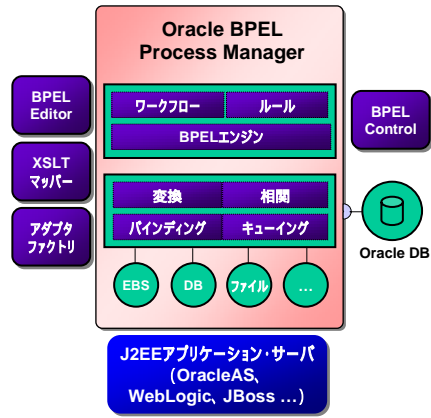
Oracle BPEL Process Manager

BPEL Editor

XSLT マッパー

アダプタ ファクトリ

ワークフロー

ルール

BPELエンジン

BPEL Control

変換

相関

バインディング

キューイング

Oracle DB

EBS

DB

ファイル

…

J2EEアプリケーション・サーバ (OracleAS、WebLogic、JBoss …)